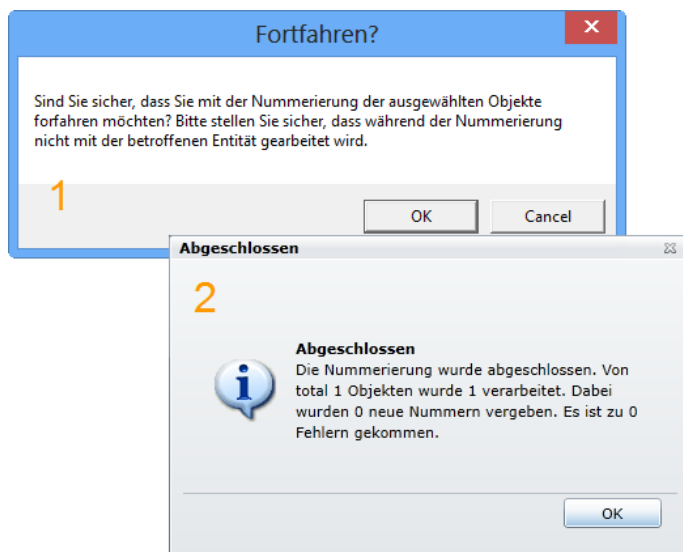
Fortfahren?

Sind Sie sicher, dass Sie mit der Nummerierung der ausgewählten Objekte forfahren möchten? Bitte stellen Sie sicher, dass während der Nummerierung nicht mit der betroffenen Entität gearbeitet wird.

1

OK

Cancel

Abgeschlossen

2

Abgeschlossen
Die Nummerierung wurde abgeschlossen. Von total 1 Objekten wurde 1 verarbeitet. Dabei wurden 0 neue Nummern vergeben. Es ist zu 0 Fehlern gekommen.

OK